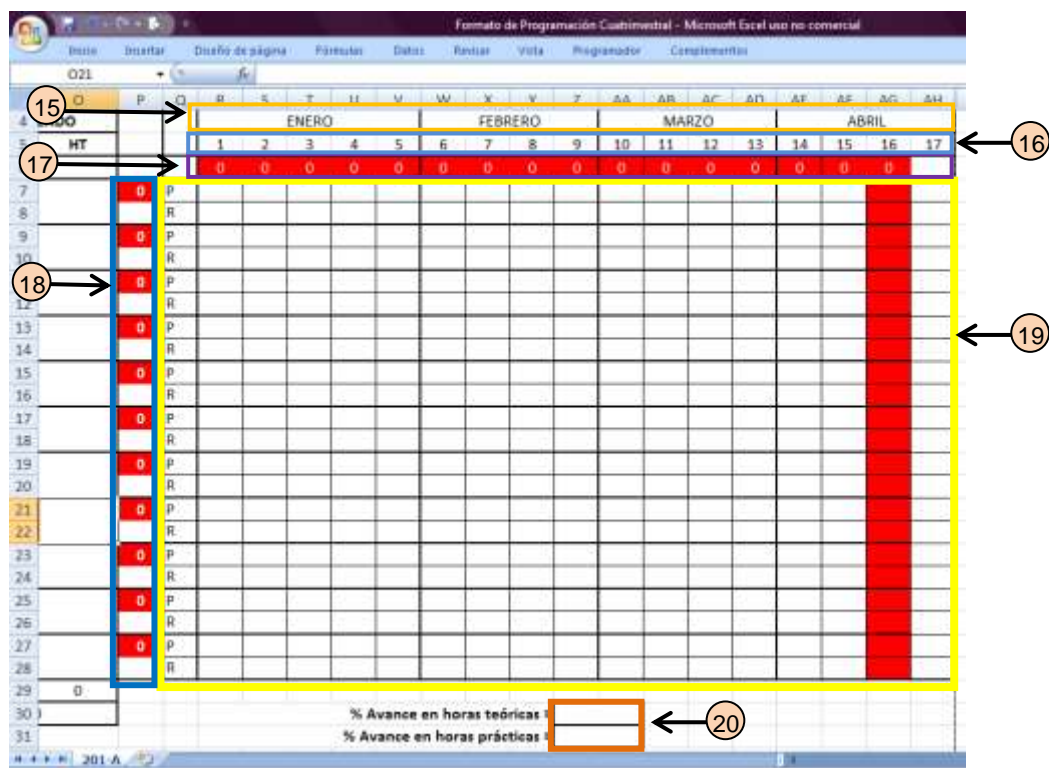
Formato de Programación Cuatrimestral - Microsoft Excel uso no comercial

Inicio Insertar Diseño de página Fórmulas Datos Revisar Vista Programador Complementos

O21 $f_x$

| | O | P | Q | R | S | T | U | V | W | X | Y | Z | AA | AB | AC | AD | AE | AF | AG | AH |
|---|---|---|---|---|---|---|---|---|---|---|---|---|---|---|---|---|---|---|---|---|
| 4 | ADO | | | ENERO | | | | | FEBRERO | | | | MARZO | | | | ABRIL | | | |
| 5 | HT | | | 1 | 2 | 3 | 4 | 5 | 6 | 7 | 8 | 9 | 10 | 11 | 12 | 13 | 14 | 15 | 16 | 17 |
| 6 | | | | 0 | 0 | 0 | 0 | 0 | 0 | 0 | 0 | 0 | 0 | 0 | 0 | 0 | 0 | 0 | 0 | |
| 7 | | 0 | P | | | | | | | | | | | | | | | | | |
| 8 | | | R | | | | | | | | | | | | | | | | | |
| 9 | | 0 | P | | | | | | | | | | | | | | | | | |
| 10 | | | R | | | | | | | | | | | | | | | | | |
| 11 | | 0 | P | | | | | | | | | | | | | | | | | |
| 12 | | | R | | | | | | | | | | | | | | | | | |
| 13 | | 0 | P | | | | | | | | | | | | | | | | | |
| 14 | | | R | | | | | | | | | | | | | | | | | |
| 15 | | 0 | P | | | | | | | | | | | | | | | | | |
| 16 | | | R | | | | | | | | | | | | | | | | | |
| 17 | | 0 | P | | | | | | | | | | | | | | | | | |
| 18 | | | R | | | | | | | | | | | | | | | | | |
| 19 | | 0 | P | | | | | | | | | | | | | | | | | |
| 20 | | | R | | | | | | | | | | | | | | | | | |
| 21 | | 0 | P | | | | | | | | | | | | | | | | | |
| 22 | | | R | | | | | | | | | | | | | | | | | |
| 23 | | 0 | P | | | | | | | | | | | | | | | | | |
| 24 | | | R | | | | | | | | | | | | | | | | | |
| 25 | | 0 | P | | | | | | | | | | | | | | | | | |
| 26 | | | R | | | | | | | | | | | | | | | | | |
| 27 | | 0 | P | | | | | | | | | | | | | | | | | |
| 28 | | | R | | | | | | | | | | | | | | | | | |
| 29 | 0 | | | | | | | | | | | | | | | | | | | |

30 % Avance en horas teóricas
31 % Avance en horas prácticas

201-A

15
16
17
18
19
20